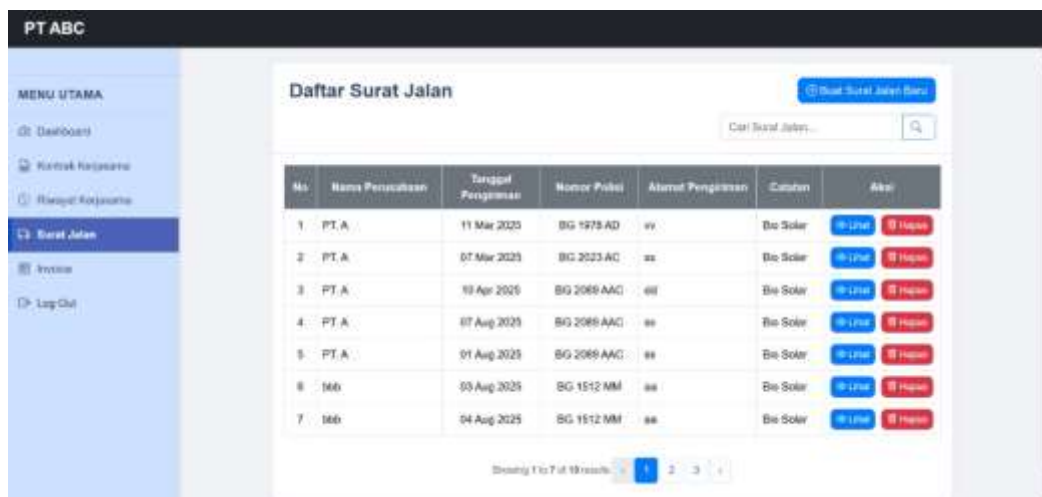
PT ABC

MENU UTAMA
Dashboard
Kontrak Kerjasama
Riwayat Kerjasama
Surat Jalan
Invoice
Log Out

Daftar Surat Jalan

Buat Surat Jalan Baru

Cari Surat Jalan...

| No. | Nama Perusahaan | Tanggal Pengiriman | Nomor Polisi | Alamat Pengiriman | Catatan | Aksi |
|---|---|---|---|---|---|---|
| 1 | PT.A | 11 Mar 2025 | BG 1978 AD | vv | Bio Solar | Lihat Hapus |
| 2 | PT.A | 07 Mar 2025 | BG 2023 AC | ss | Bio Solar | Lihat Hapus |
| 3 | PT.A | 10 Apr 2025 | BG 2069 AAC | dd | Bio Solar | Lihat Hapus |
| 4 | PT.A | 07 Aug 2025 | BG 2069 AAC | ss | Bio Solar | Lihat Hapus |
| 5 | PT.A | 01 Aug 2025 | BG 2069 AAC | ss | Bio Solar | Lihat Hapus |
| 6 | bbb | 03 Aug 2025 | BG 1512 MM | aa | Bio Solar | Lihat Hapus |
| 7 | bbb | 04 Aug 2025 | BG 1512 MM | aa | Bio Solar | Lihat Hapus |

Showing 1 to 7 of 18 results ‹ 1 2 3 ›